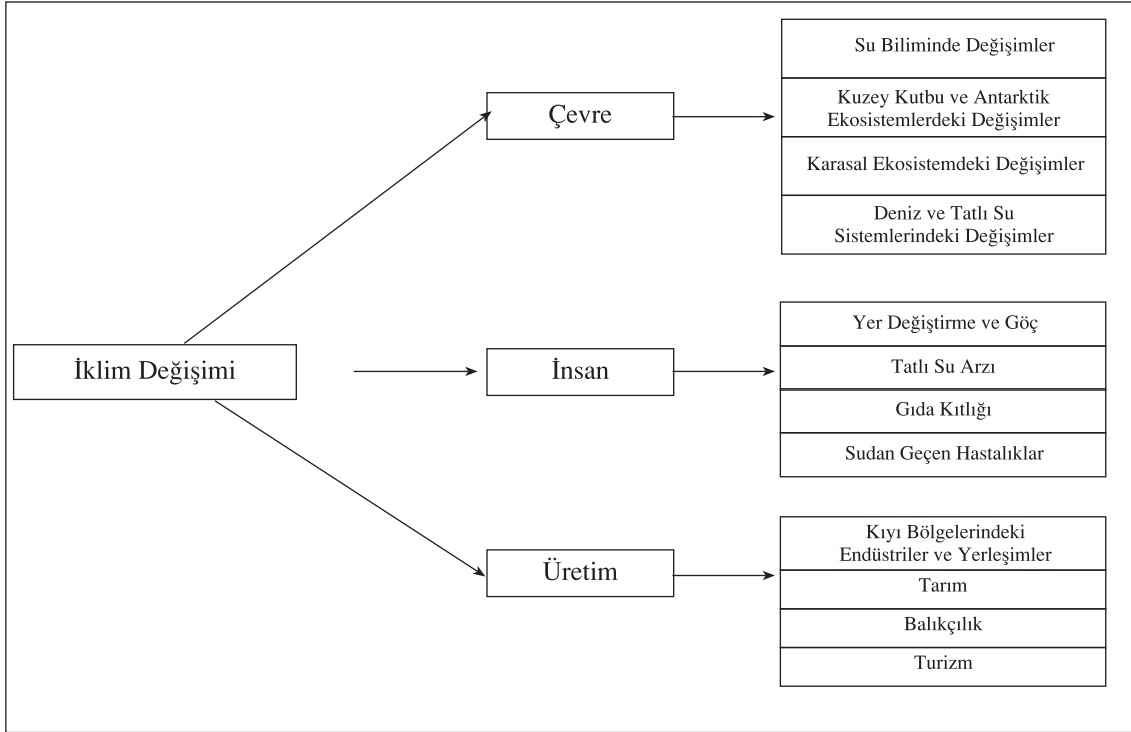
İklim Değişimi

Çevre

Su Biliminde Değişimler

Kuzey Kutbu ve Antarktik Ekosistemlerdeki Değişimler

Karasal Ekosistemdeki Değişimler

Deniz ve Tatlı Su Sistemlerindeki Değişimler

İnsan

Yer Değiştirme ve Göç

Tatlı Su Arzı

Gıda Kıtlığı

Sudan Geçen Hastalıklar

Üretim

Kıyı Bölgelerindeki Endüstriler ve Yerleşimler

Tarım

Balıkçılık

Turizm